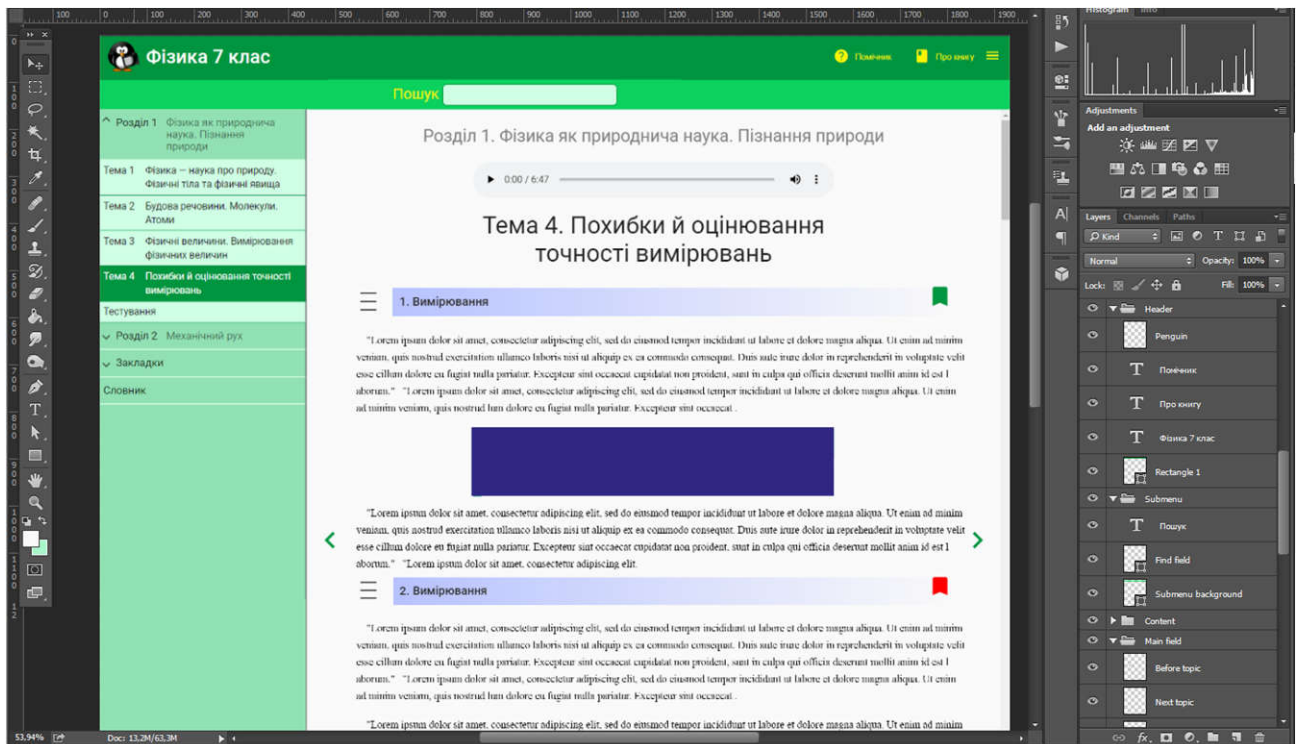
Фізика 7 клас

Помічник Про книгу

Пошук

^ Розділ 1 Фізика як природнича наука. Пізнання природи

Тема 1 Фізика – наука про природу. Фізичні тіла та фізичні явища

Тема 2 Будова речовини. Молекули. Атоми

Тема 3 Фізичні величини. Вимірювання фізичних величин

Тема 4 Похибки й оцінювання точності вимірювань

Тестування

Розділ 2 Механічний рух

Закладки

Словник

Розділ 1. Фізика як природнича наука. Пізнання природи

0:00 / 6:47

Тема 4. Похибки й оцінювання точності вимірювань

1. Вимірювання

"Lorem ipsum dolor sit amet, consectetur adipiscing elit, sed do eiusmod tempor incididunt ut labore et dolore magna aliqua. Ut enim ad minim veniam, quis nostrud exercitation ullamco laboris nisi ut aliquip ex ea commodo consequat. Duis aute irure dolor in reprehenderit in voluptate velit esse cillum dolore eu fugiat nulla pariatur. Excepteur sint occaecat cupidatat non proident, sunt in culpa qui officia deserunt mollit anim id est l aborum." "Lorem ipsum dolor sit amet, consectetur adipiscing elit, sed do eiusmod tempor incididunt ut labore et dolore magna aliqua. Ut enim ad minim veniam, quis nostrud lum dolore eu fugiat nulla pariatur. Excepteur sint occaecat .

"Lorem ipsum dolor sit amet, consectetur adipiscing elit, sed do eiusmod tempor incididunt ut labore et dolore magna aliqua. Ut enim ad minim veniam, quis nostrud exercitation ullamco laboris nisi ut aliquip ex ea commodo consequat. Duis aute irure dolor in reprehenderit in voluptate velit esse cillum dolore eu fugiat nulla pariatur. Excepteur sint occaecat cupidatat non proident, sunt in culpa qui officia deserunt mollit anim id est l aborum." "Lorem ipsum dolor sit amet, consectetur adipiscing elit.

2. Вимірювання

"Lorem ipsum dolor sit amet, consectetur adipiscing elit, sed do eiusmod tempor incididunt ut labore et dolore magna aliqua. Ut enim ad minim veniam, quis nostrud exercitation ullamco laboris nisi ut aliquip ex ea commodo consequat. Duis aute irure dolor in reprehenderit in voluptate velit esse cillum dolore eu fugiat nulla pariatur. Excepteur sint occaecat cupidatat non proident, sunt in culpa qui officia deserunt mollit anim id est l aborum." "Lorem ipsum dolor sit amet, consectetur adipiscing elit, sed do eiusmod tempor incididunt ut labore et dolore magna aliqua. Ut enim ad minim veniam, quis nostrud lum dolore eu fugiat nulla pariatur. Excepteur sint occaecat .

"Lorem ipsum dolor sit amet, consectetur adipiscing elit, sed do eiusmod tempor incididunt ut labore et dolore magna aliqua. Ut enim ad minim

Histogram Info

Adjustments
Add an adjustment

Layers Channels Paths
Kind
Normal Opacity: 100%
Lock: Fill: 100%
Header
Penguin
Помічник
Про книгу
Фізика 7 клас
Rectangle 1
Submenu
Пошук
Find field
Submenu background
Content
Main field
Before topic
Next topic

53,94% Doc: 13,2M/63,3M